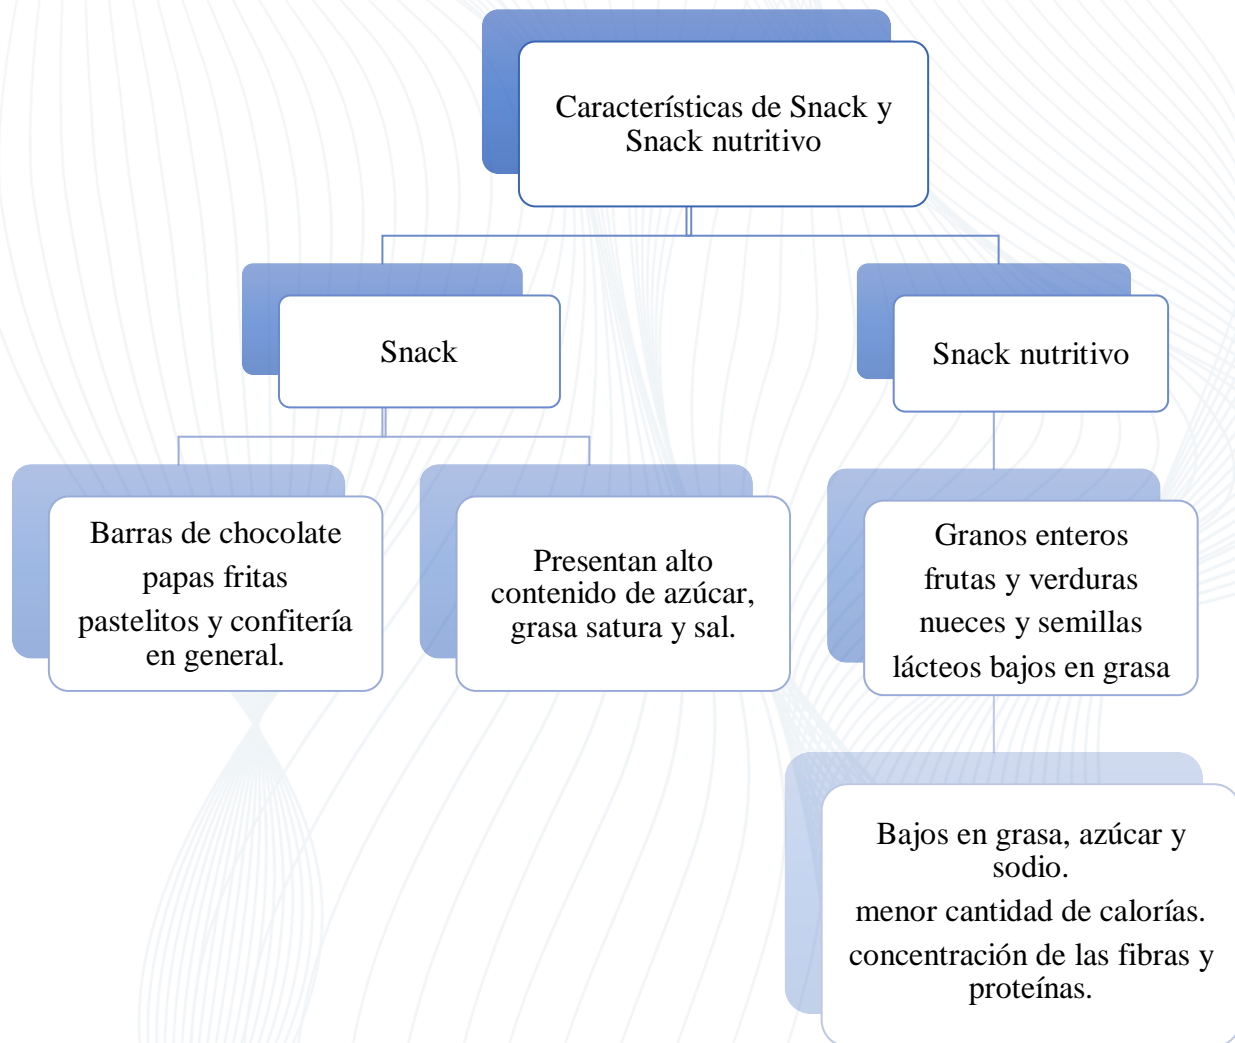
Características de Snack y Snack nutritivo

Snack

Snack nutritivo

Barras de chocolate
papas fritas
pastelitos y confitería en general.

Presentan alto contenido de azúcar, grasa satura y sal.

Granos enteros
frutas y verduras
nueces y semillas
lácteos bajos en grasa

Bajos en grasa, azúcar y sodio.
menor cantidad de calorías.
concentración de las fibras y proteínas.